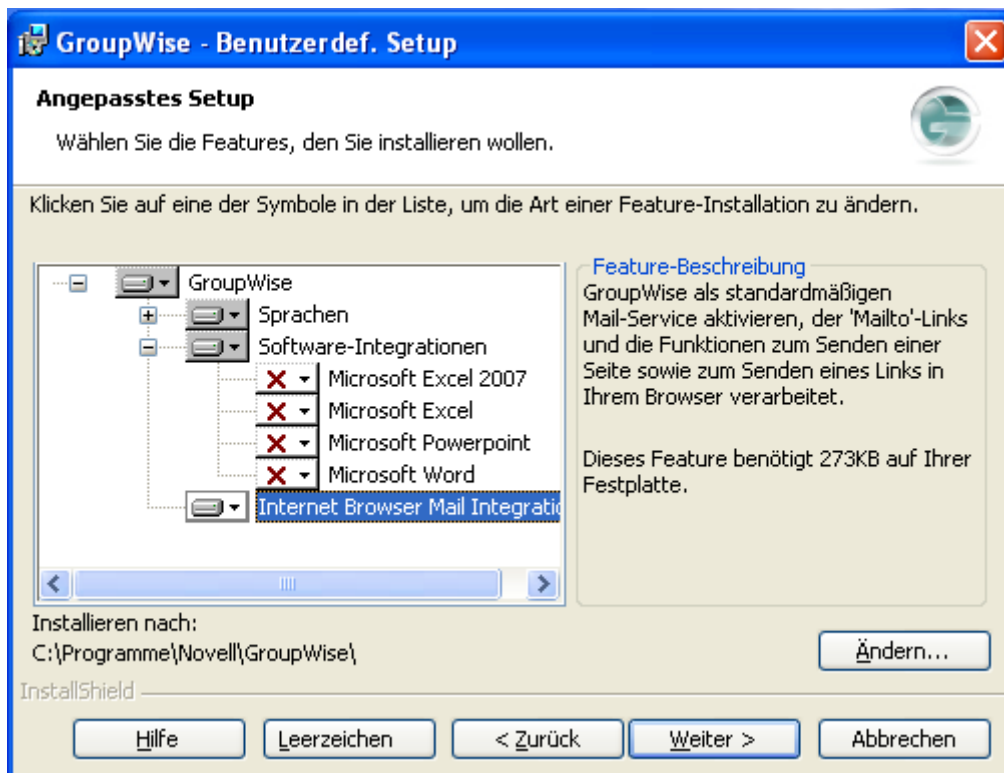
GroupWise - Benutzerdef. Setup

Angepasstes Setup

Wählen Sie die Features, den Sie installieren wollen.

Klicken Sie auf eine der Symbole in der Liste, um die Art einer Feature-Installation zu ändern.

GroupWise
Sprachen
Software-Integrationen
Microsoft Excel 2007
Microsoft Excel
Microsoft Powerpoint
Microsoft Word
Internet Browser Mail Integratio

Feature-Beschreibung
GroupWise als standardmäßigen Mail-Service aktivieren, der 'Mailto'-Links und die Funktionen zum Senden einer Seite sowie zum Senden eines Links in Ihrem Browser verarbeitet.

Dieses Feature benötigt 273KB auf Ihrer Festplatte.

Installieren nach:
C:\Programme\Novell\GroupWise\

Ändern...

InstallShield

Hilfe
Leerzeichen
< Zurück
Weiter >
Abbrechen